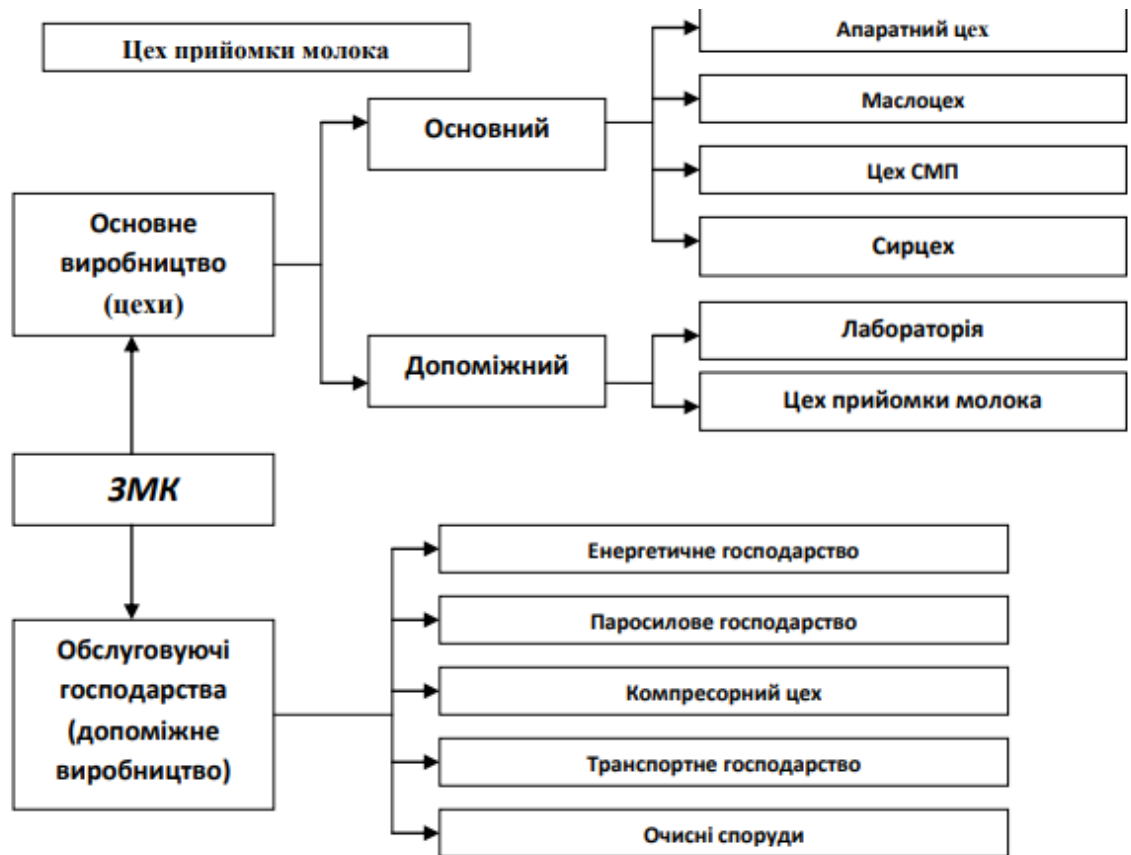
Цех прийомки молока

Апаратний цех

Основний

Маслоцех

Цех СМП

Основне виробництво (цехи)

Сирцех

Лабораторія

Допоміжний

Цех прийомки молока

ЗМК

Енергетичне господарство

Паросилове господарство

Обслуговуючі господарства (допоміжне виробництво)

Компресорний цех

Транспортне господарство

Очисні споруди